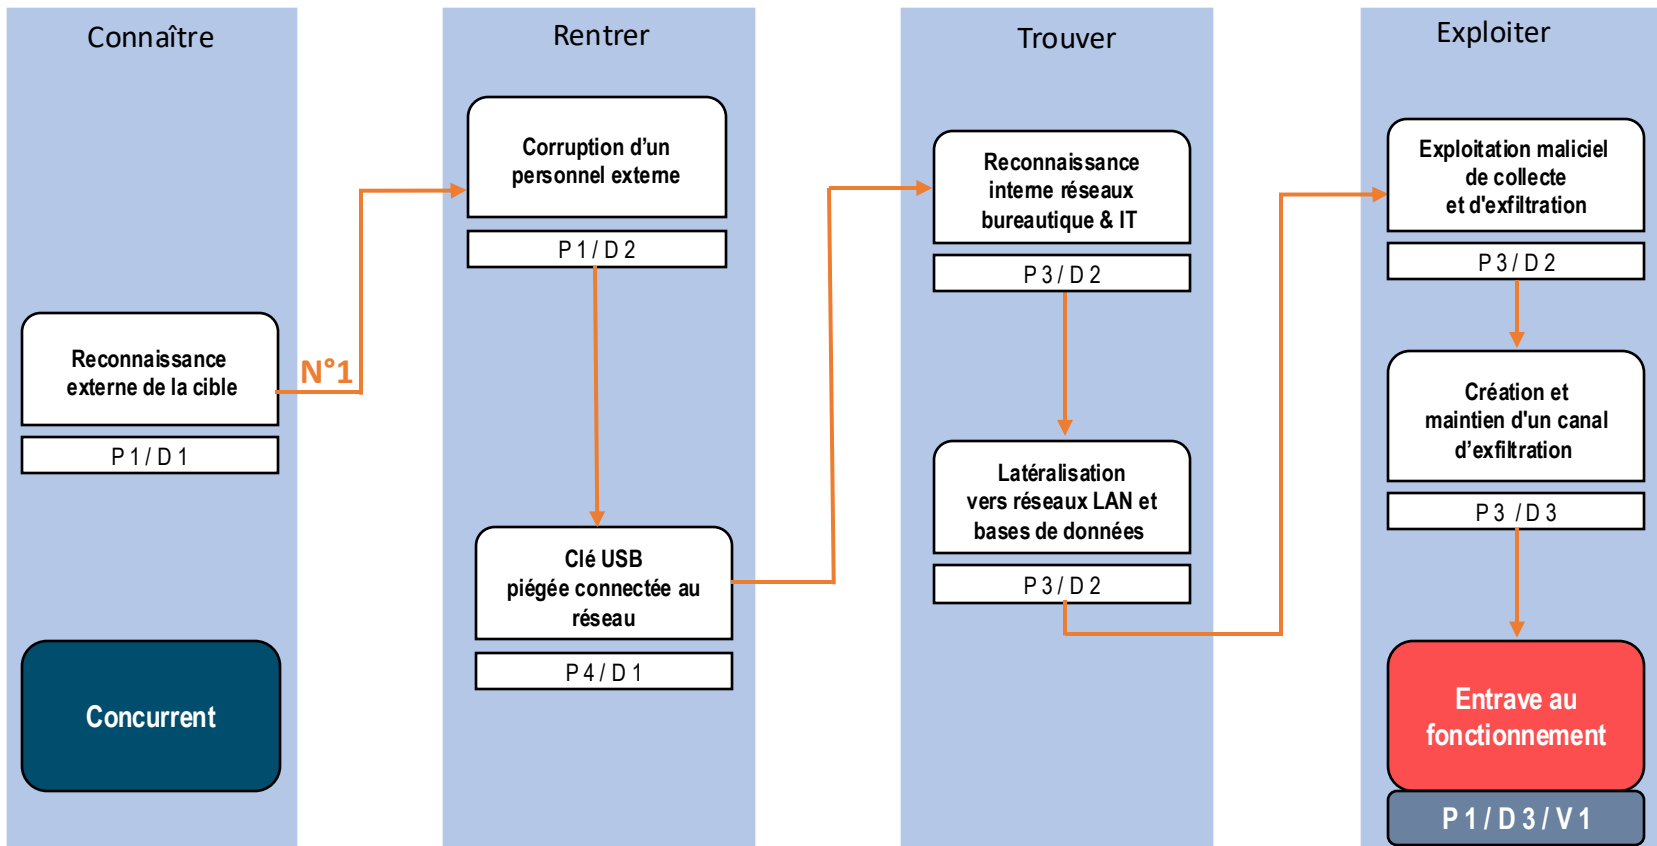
Connaître

Reconnaissance externe de la cible

P 1 / D 1

N°1

Concurrent

Rentrer

Corruption d'un personnel externe

P 1 / D 2

Clé USB piégée connectée au réseau

P 4 / D 1

Trouver

Reconnaissance interne réseaux bureautique & IT

P 3 / D 2

Latéralisation vers réseaux LAN et bases de données

P 3 / D 2

Exploiter

Exploitation maliciel de collecte et d'exfiltration

P 3 / D 2

Création et maintien d'un canal d'exfiltration

P 3 / D 3

Entrave au fonctionnement

P 1 / D 3 / V 1